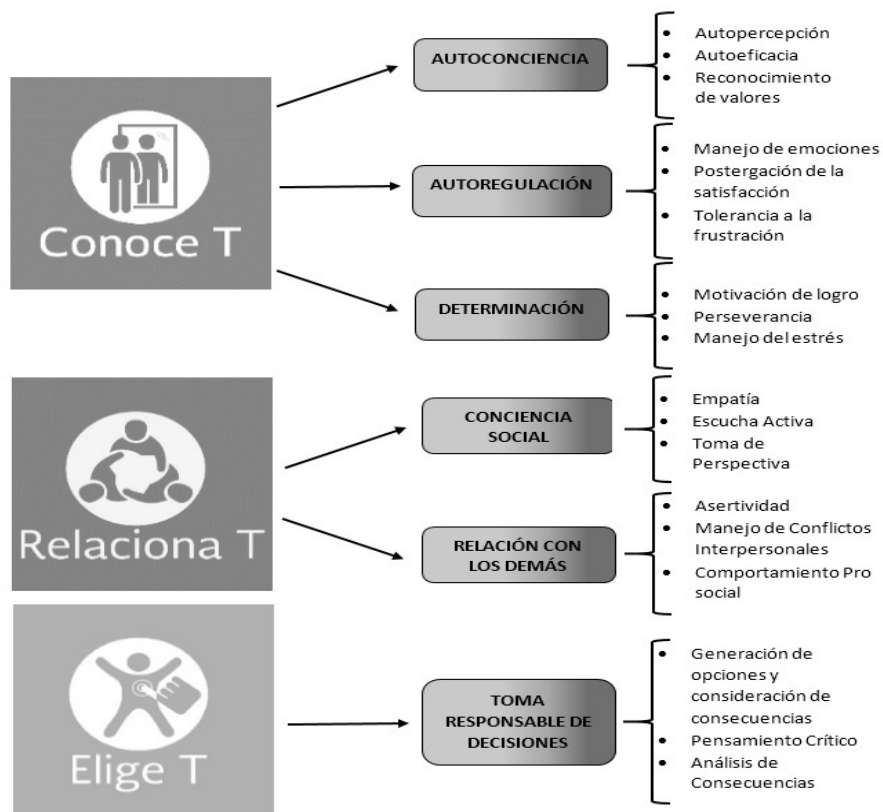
Conoce T

AUTOCONCIENCIA

- Autopercepción
- Autoeficacia
- Reconocimiento de valores

AUTOREGULACIÓN

- Manejo de emociones
- Postergación de la satisfacción
- Tolerancia a la frustración

DETERMINACIÓN

- Motivación de logro
- Perseverancia
- Manejo del estrés

Relaciona T

CONCIENCIA SOCIAL

- Empatía
- Escucha Activa
- Toma de Perspectiva

RELACIÓN CON LOS DEMÁS

- Asertividad
- Manejo de Conflictos Interpersonales
- Comportamiento Pro social

Elige T

TOMA RESPONSABLE DE DECISIONES

- Generación de opciones y consideración de consecuencias
- Pensamiento Crítico
- Análisis de Consecuencias